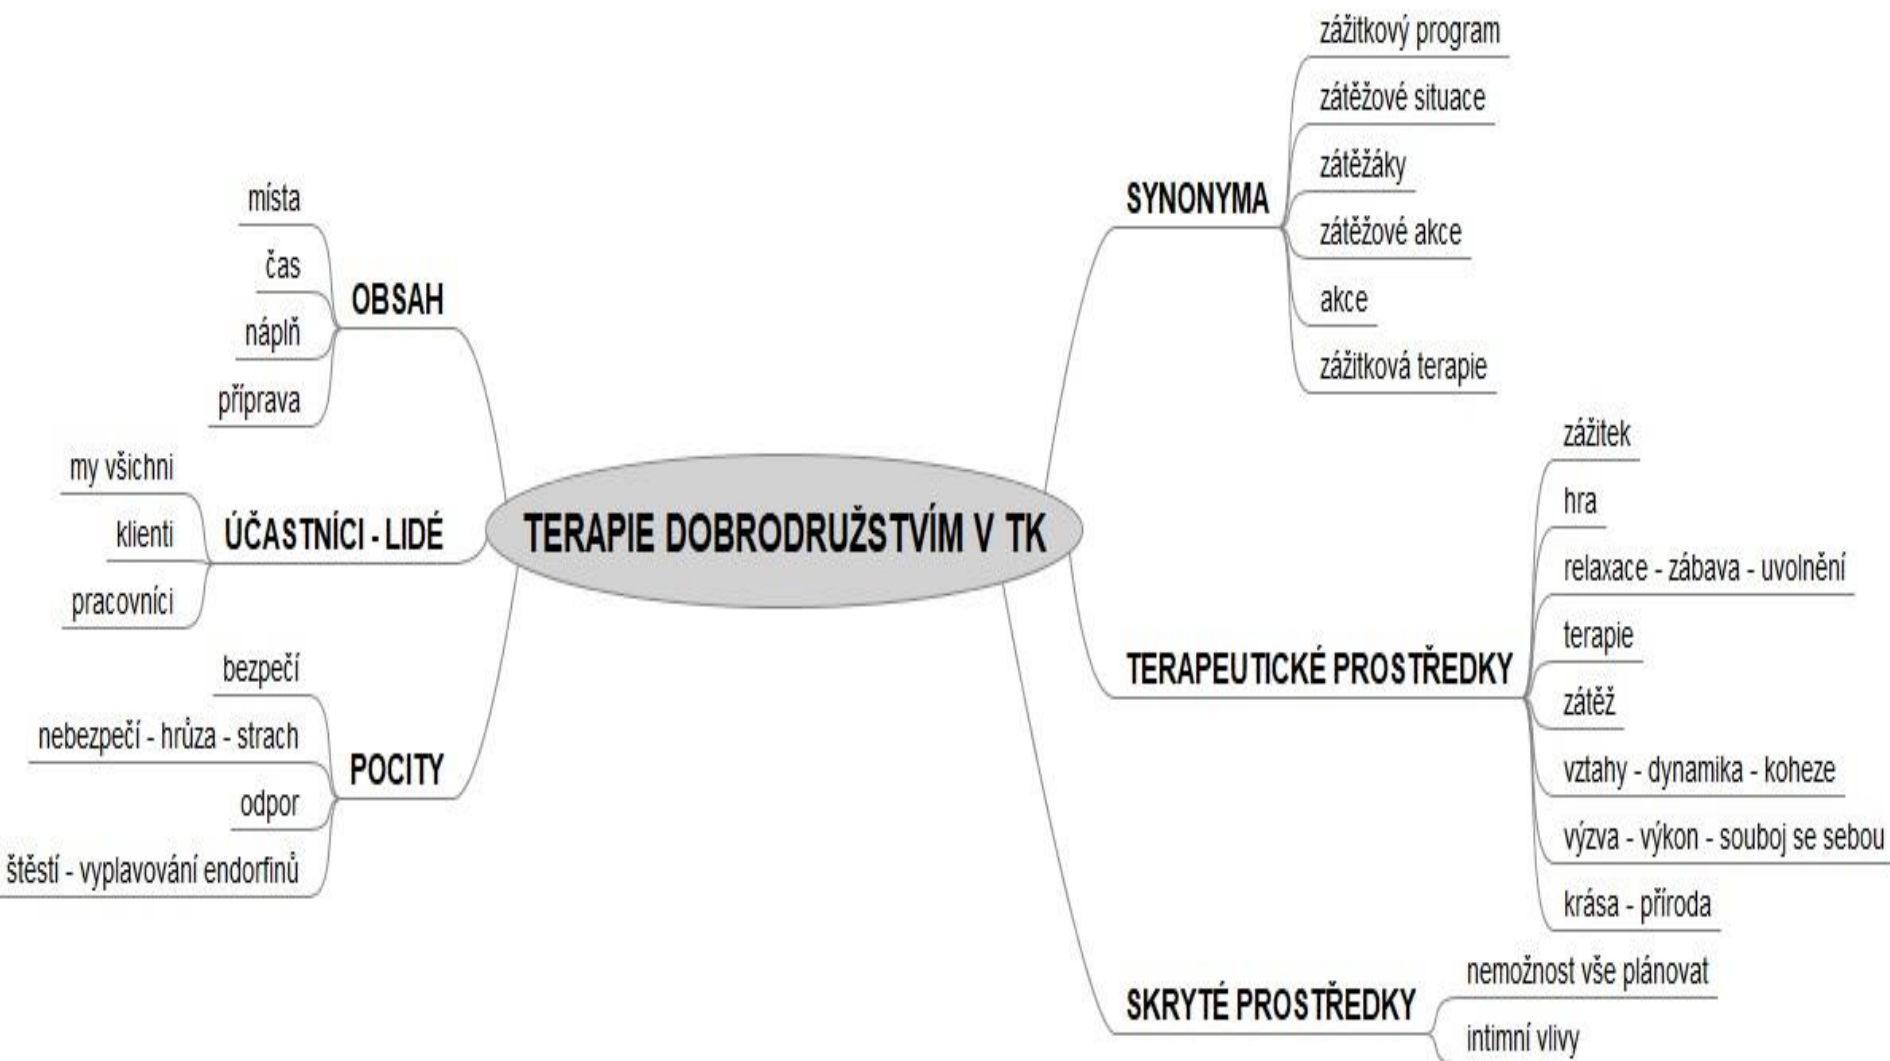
TERAPIE DOBRODRUŽSTVÍM V TK

OBSAH
místa
čas
náplň
příprava

ÚČASTNÍCI - LIDÉ
my všichni
klienti
pracovníci

POCITY
bezpečí
nebezpečí - hrůza - strach
odpor
štěstí - vyplavování endorfinů

SYNONYMA
zážitkový program
zátěžové situace
zátěžáky
zátěžové akce
akce
zážitková terapie

TERAPEUTICKÉ PROSTŘEDKY
zážitek
hra
relaxace - zábava - uvolnění
terapie
zátěž
vztahy - dynamika - koheze
výzva - výkon - souboj se sebou
krása - příroda

SKRYTÉ PROSTŘEDKY
nemožnost vše plánovat
intimní vlivy